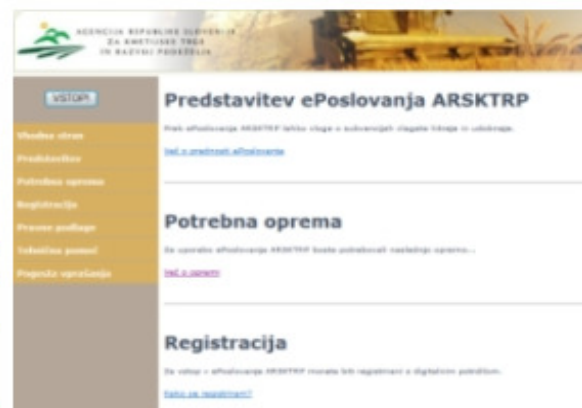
AGENCIJA REPUBLIKE SLOVENIJE ZA KMETIJSKE TRGE IN RAZVOJ PODEŽELJA

VSTOP

Vhodna stran
Predstavitev
Potrebna oprema
Registracija
Pravne podlage
Tehnična pomoč
Pogosto vprašanja

Predstavitev ePoslovanja ARSKTRP

Prek ePoslovanja ARSKTRP lahko vloge o subvencijah oddajate hitreje in udobneje.

Več o prednosti ePoslovanja

Potrebna oprema

Za uporabo ePoslovanja ARSKTRP boste potrebovali naslednjo opremo...

Več o opremi

Registracija

Za vstop v ePoslovanje ARSKTRP morate biti registrirani s digitalnim potrdilom.

Kako se registriram?